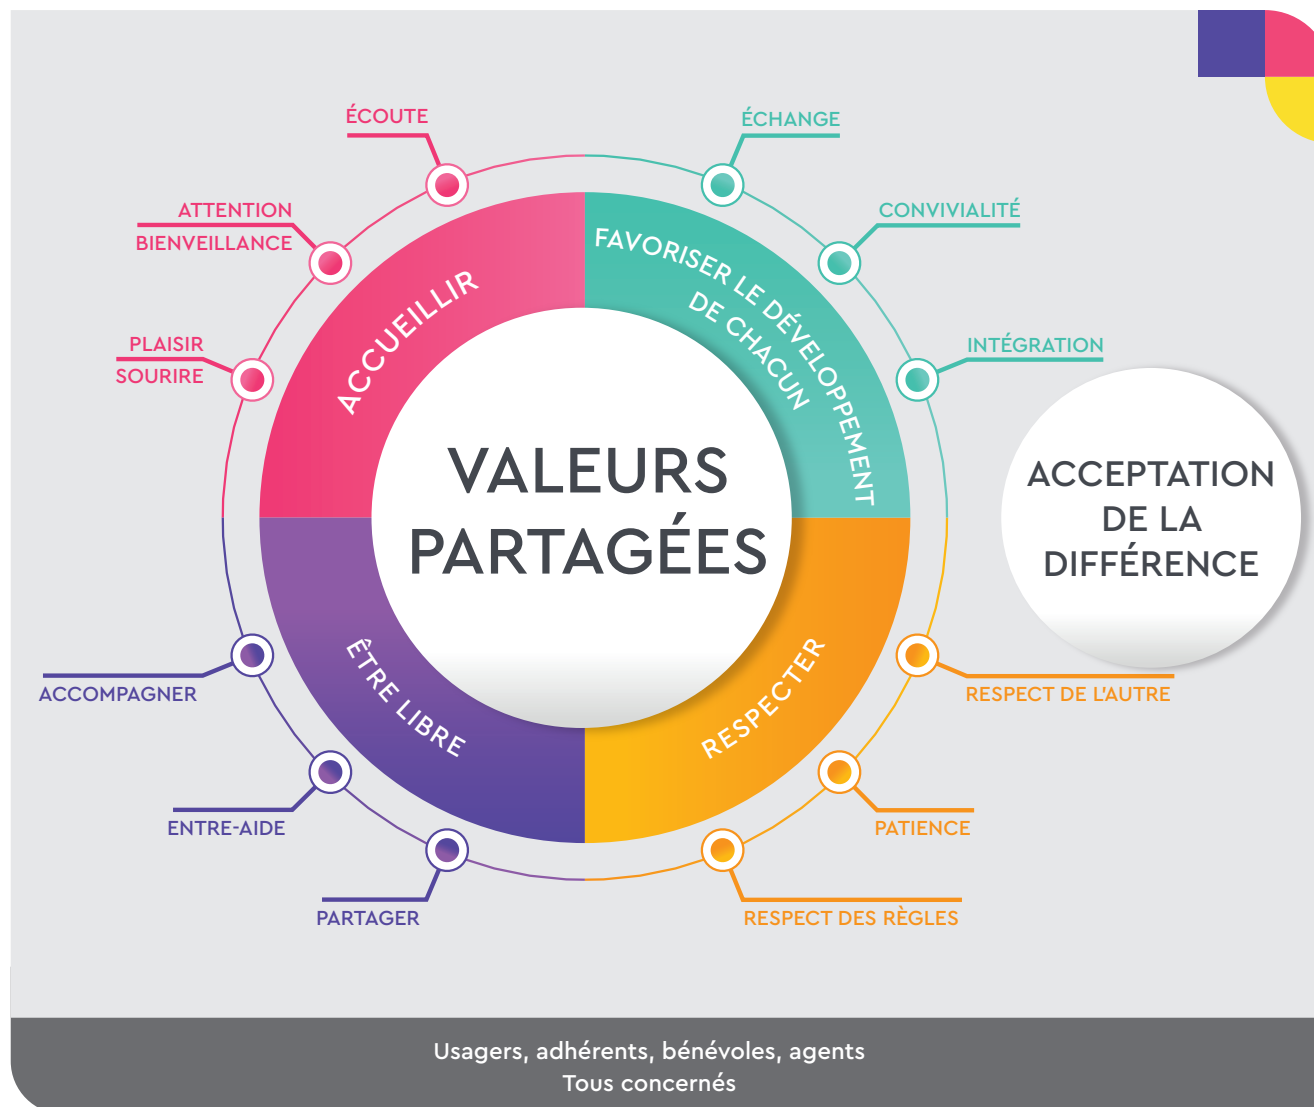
ÉCOUTE

ATTENTION
BIENVEILLANCE

PLAISIR
SOURIRE

ÉCHANGE

CONVIVIALITÉ

INTÉGRATION

ACCUEILLIR

FAVORISER LE DÉVELOPPEMENT DE CHACUN

VALEURS PARTAGÉES

ACCEPTATION DE LA DIFFÉRENCE

ÊTRE LIBRE

RESPECTER

ACCOMPAGNER

ENTRE-AIDE

PARTAGER

RESPECT DE L'AUTRE

PATIENCE

RESPECT DES RÈGLES

Usagers, adhérents, bénévoles, agents
Tous concernés